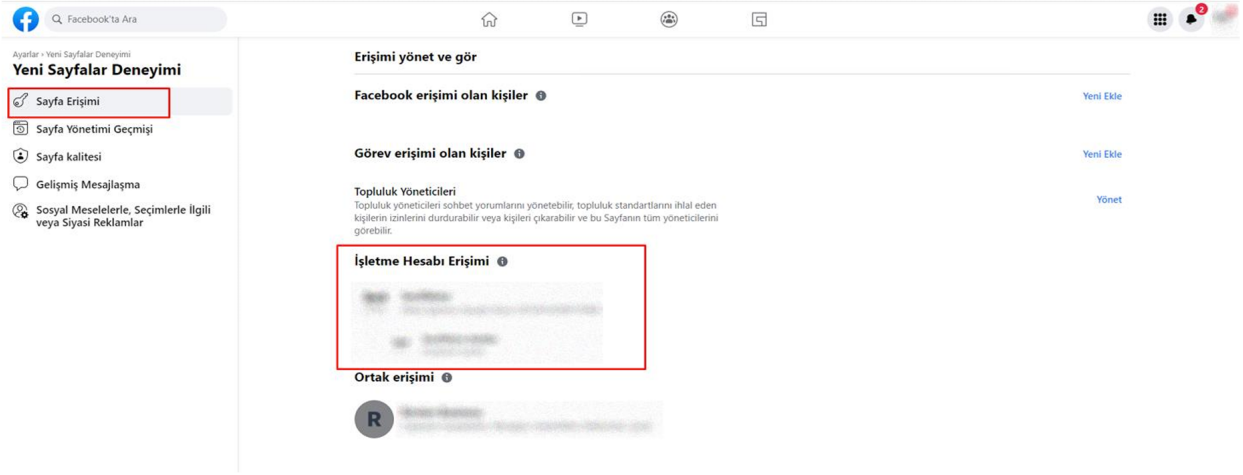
Facebook'ta Ara

2

Ayarlar › Yeni Sayfalar Deneyimi
Yeni Sayfalar Deneyimi

Sayfa Erişimi
Sayfa Yönetimi Geçmişi
Sayfa kalitesi
Gelişmiş Mesajlaşma
Sosyal Meselelerle, Seçimlerle İlgili veya Siyasi Reklamlar

Erişimi yönet ve gör

Facebook erişimi olan kişiler
Yeni Ekle

Görev erişimi olan kişiler
Yeni Ekle

Topluluk Yöneticileri
Topluluk yöneticileri sohbet yorumlarını yönetebilir, topluluk standartlarını ihlal eden kişilerin izinlerini durdurabilir veya kişileri çıkarabilir ve bu Sayfanın tüm yöneticilerini görebilir.
Yönet

İşletme Hesabı Erişimi
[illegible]
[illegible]

Ortak erişimi
R
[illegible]